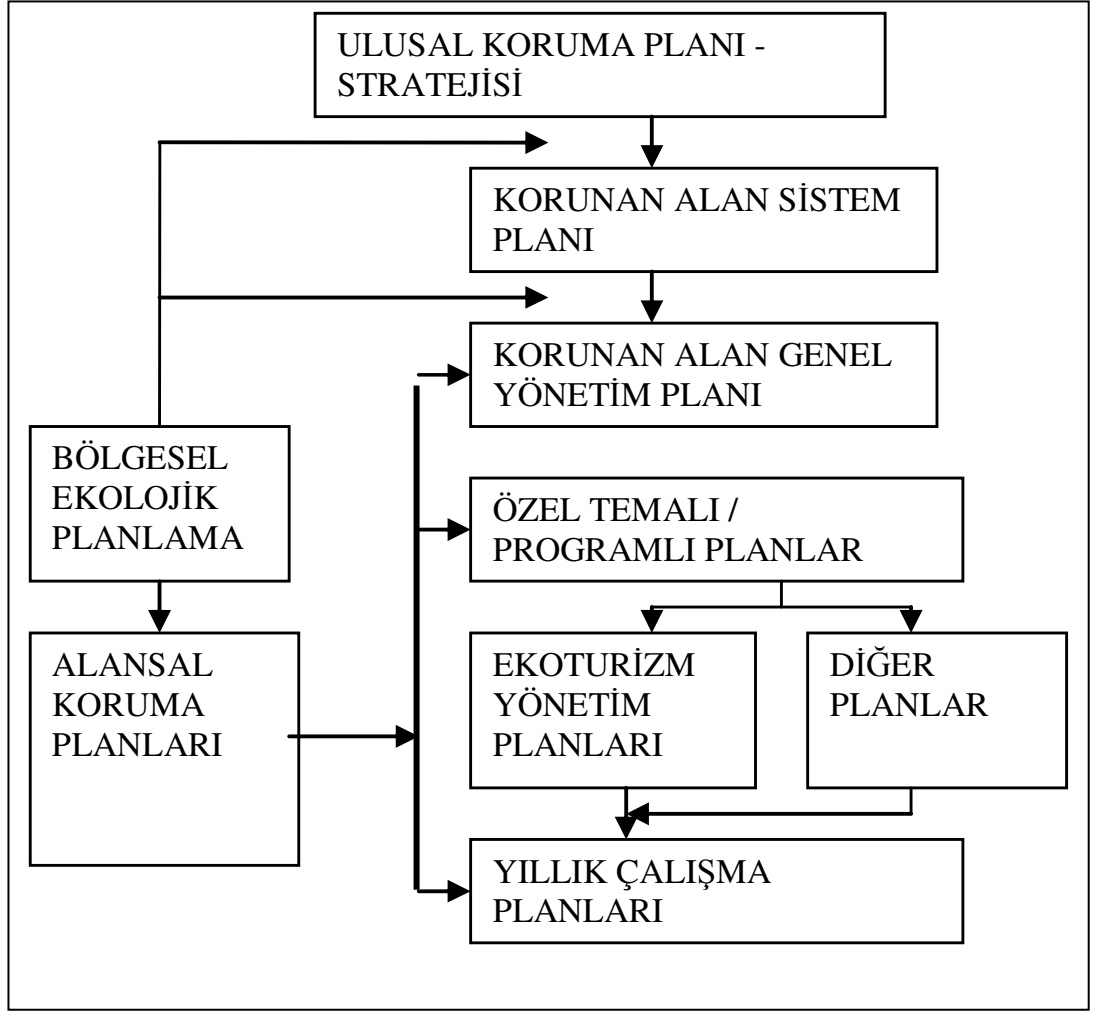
ULUSAL KORUMA PLANI - STRATEJİSİ

KORUNAN ALAN SİSTEM PLANI

KORUNAN ALAN GENEL YÖNETİM PLANI

BÖLGESEL EKOLOJİK PLANLAMA

ÖZEL TEMALI / PROGRAMLI PLANLAR

ALANSAL KORUMA PLANLARI

EKOTURİZM YÖNETİM PLANLARI

DİĞER PLANLAR

YILLIK ÇALIŞMA PLANLARI